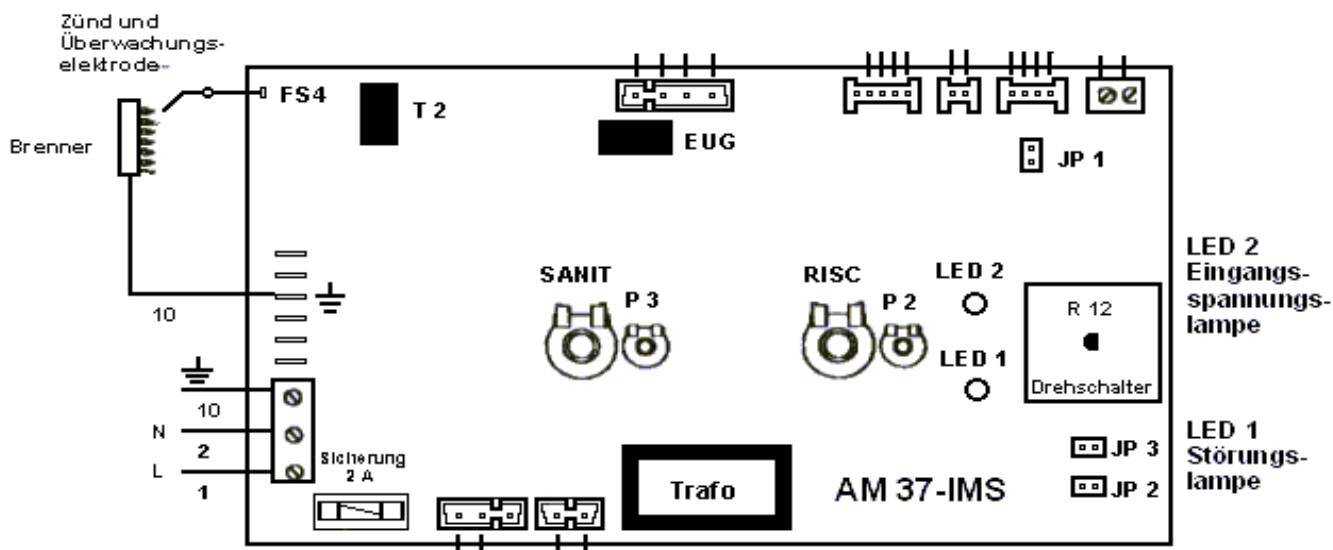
Zünd und Überwachungselektrode-

Brenner

FS4

T 2

EUG

JP 1

LED 2 Eingangsspannungslampe

SANIT

P 3

RISC

P 2

LED 2

LED 1

R 12

Drehschalter

10

10

N

2

L

1

Sicherung 2 A

Trafo

AM 37-IMS

JP 3

JP 2

LED 1 Störungslampe